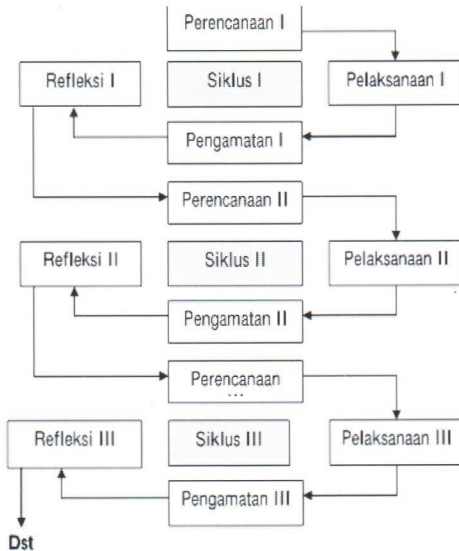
Perencanaan I

Refleksi I

Siklus I

Pelaksanaan I

Pengamatan I

Perencanaan II

Refleksi II

Siklus II

Pelaksanaan II

Pengamatan II

Perencanaan ...

Refleksi III

Siklus III

Pelaksanaan III

Pengamatan III

Dst